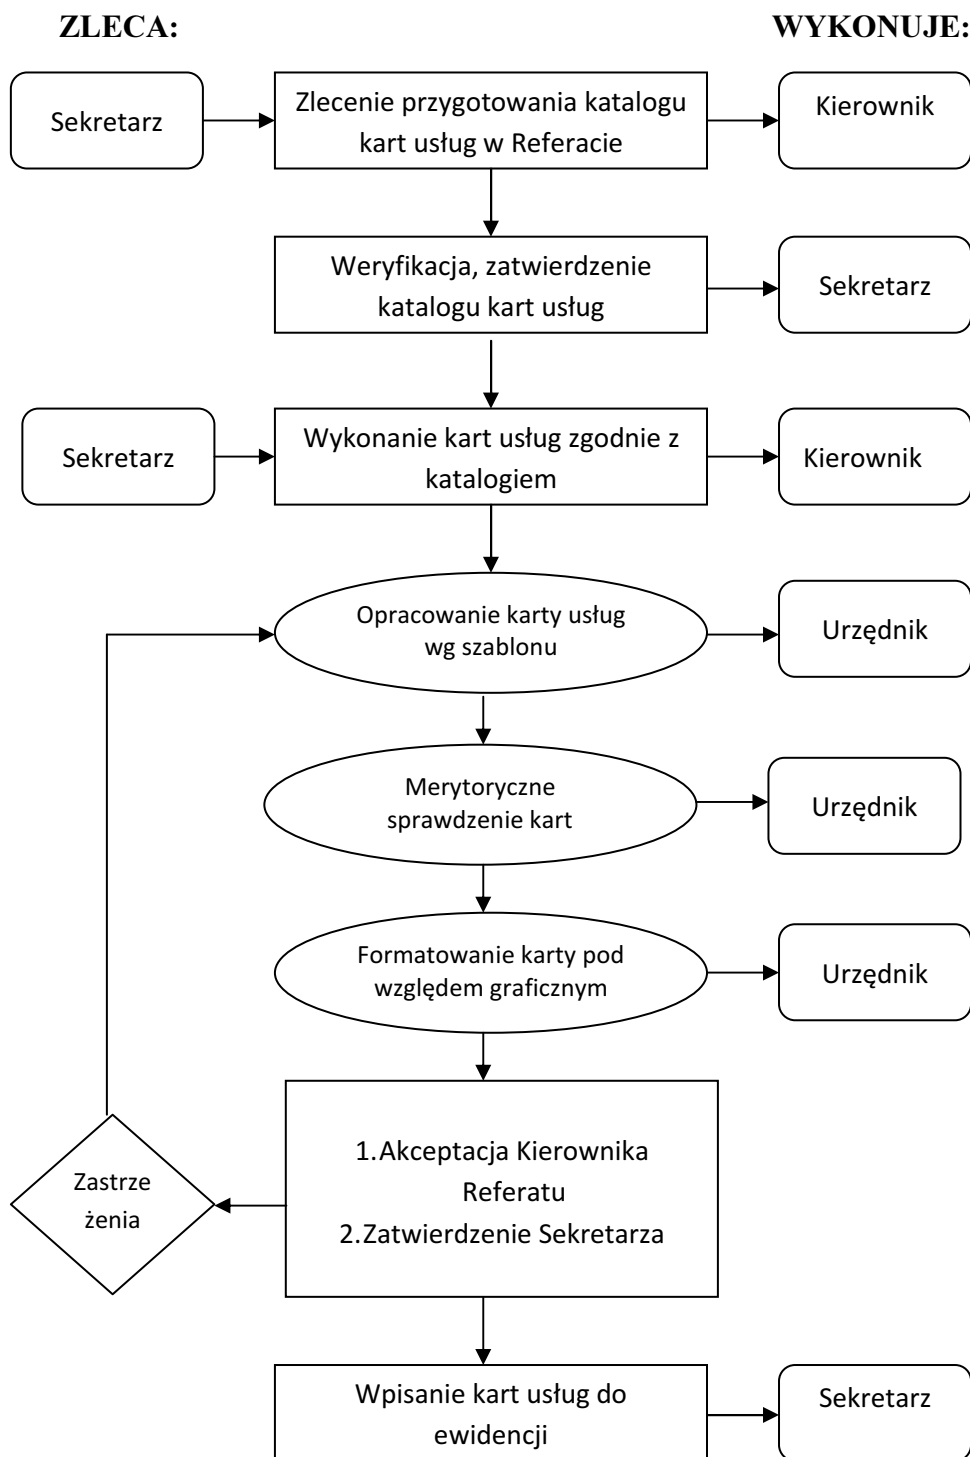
ZLECA:

WYKONUJE:

Sekretarz

Zlecenie przygotowania katalogu kart usług w Referacie

Kierownik

Weryfikacja, zatwierdzenie katalogu kart usług

Sekretarz

Sekretarz

Wykonanie kart usług zgodnie z katalogiem

Kierownik

Opracowanie karty usług wg szablonu

Urzędnik

Merytoryczne sprawdzenie kart

Urzędnik

Formatowanie karty pod względem graficznym

Urzędnik

Zastrze żenia

1.Akceptacja Kierownika Referatu
2.Zatwierdzenie Sekretarza

Wpisanie kart usług do ewidencji

Sekretarz